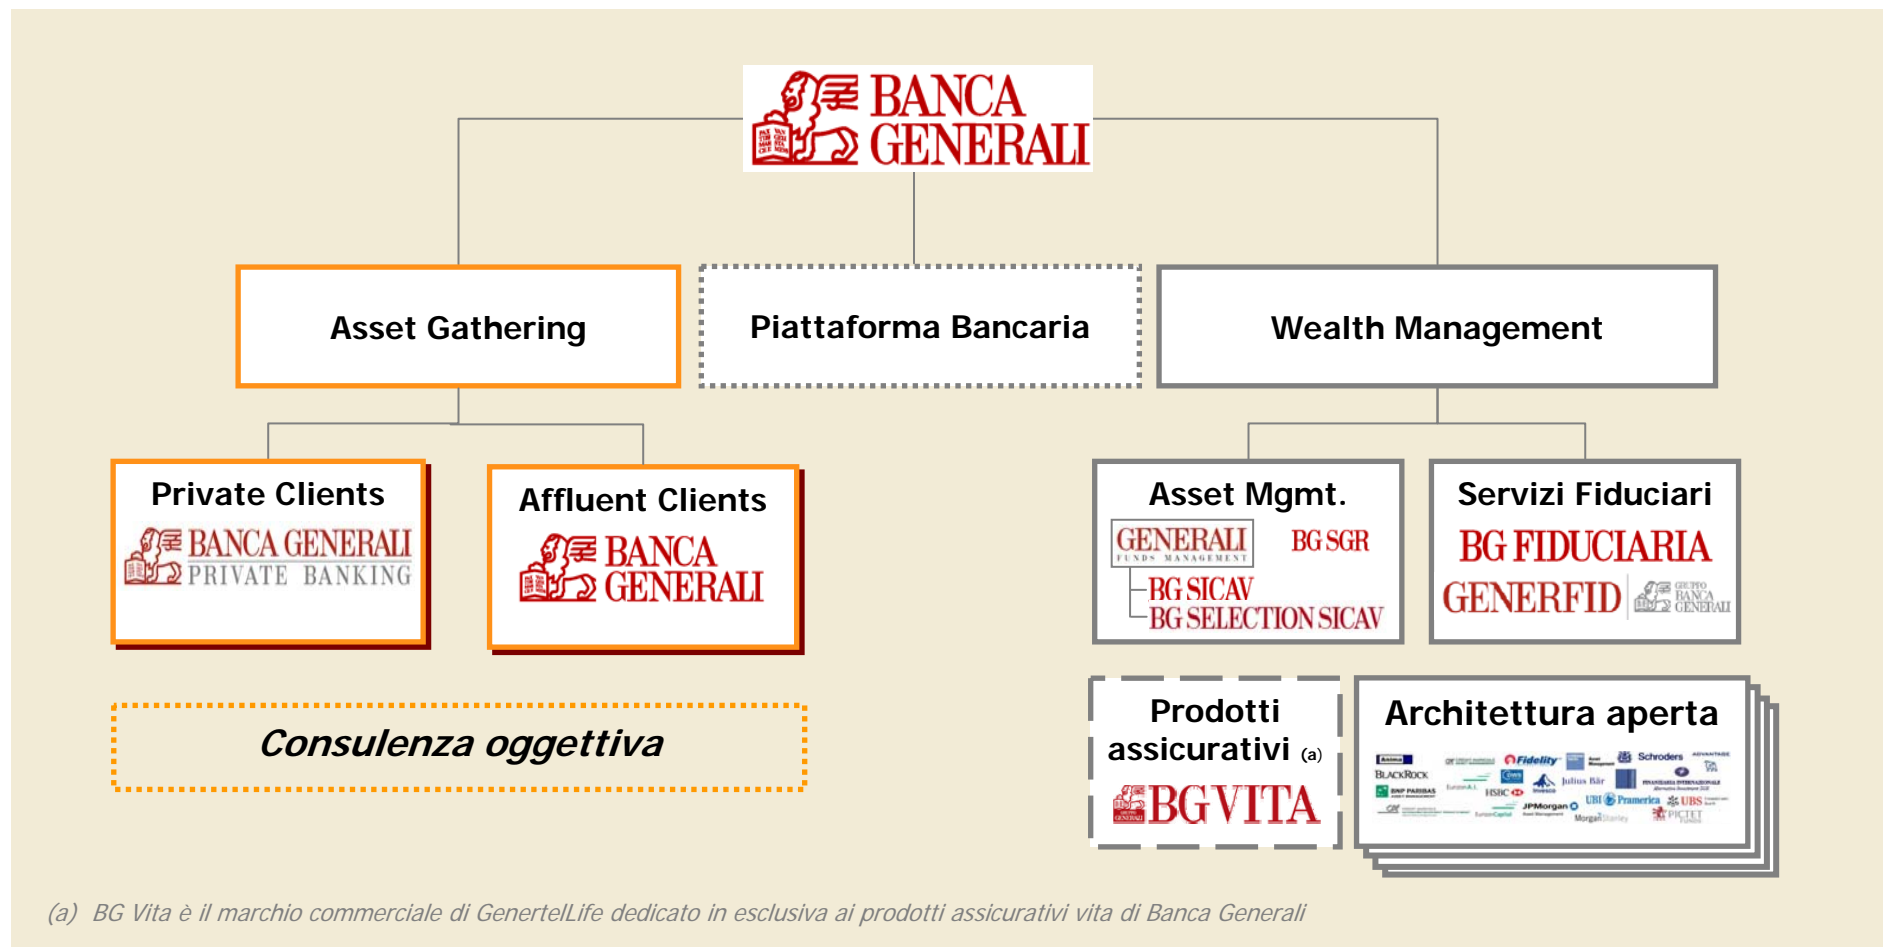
BANCA GENERALI

Asset Gathering

Piattaforma Bancaria

Wealth Management

Private Clients
BANCA GENERALI
PRIVATE BANKING

Affluent Clients
BANCA GENERALI

Asset Mgmt.
GENERALI FUNDS MANAGEMENT
BG SGR
BG SICAV
BG SELECTION SICAV

Servizi Fiduciari
BG FIDUCIARIA
GENERFID
GRUPPO BANCA GENERALI

Consulenza oggettiva

Prodotti assicurativi (a)
BG VITA

Architettura aperta
Anima
BlackRock
BNP PARIBAS
Fidelity
Schroders
HSBC
Julius Bär
JPMorgan
UBI Pramerica
UBS
Morgan Stanley
PICTET
Invesco
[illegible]

(a) BG Vita è il marchio commerciale di GenertelLife dedicato in esclusiva ai prodotti assicurativi vita di Banca Generali